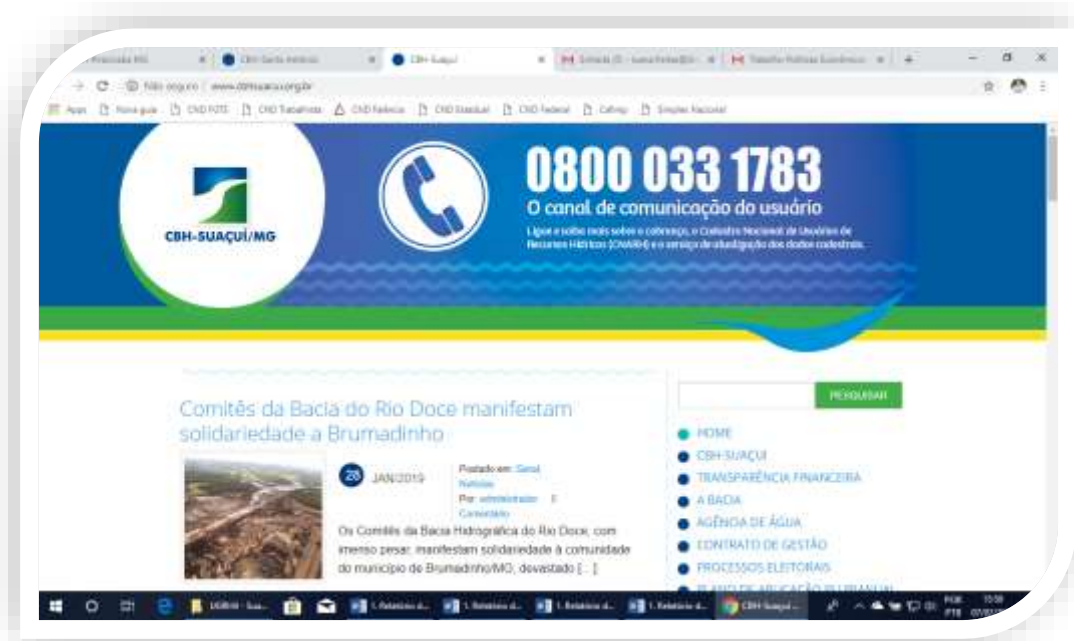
CBH-Suaçuí

Não seguro | www.cbhsuacui.org.br

Apps | Nova guia | CND FGTS | CND Trabalhista | CND Federal | CND Estadual | CND Federal | Cafmg | Simples Nacional

CBH-SUAÇUÍ/MG

0800 033 1783

O canal de comunicação do usuário

Ligue e saiba mais sobre a cobrança, o Cadastro Nacional de Usuários de Recursos Hídricos (CNARH) e o serviço de atualização dos dados cadastrais.

Comitês da Bacia do Rio Doce manifestam solidariedade a Brumadinho

28 JAN/2019

Postado em: Geral Notícias
Por: administrador 0 Comentário

Os Comitês da Bacia Hidrográfica do Rio Doce, com imenso pesar, manifestam solidariedade à comunidade do município de Brumadinho/MG, devastado [...]

PESQUISAR

HOME
CBH-SUAÇUÍ
TRANSPARÊNCIA FINANCEIRA
A BACIA
AGÊNCIA DE ÁGUA
CONTRATO DE GESTÃO
PROCESSOS ELEITORAIS
PLANO DE APLICAÇÃO PLURIANUAL

1. Relatório d... | 1. Relatório d... | 1. Relatório d... | 1. Relatório d... | CBH-Suaçuí ...

POR PTB 15:58